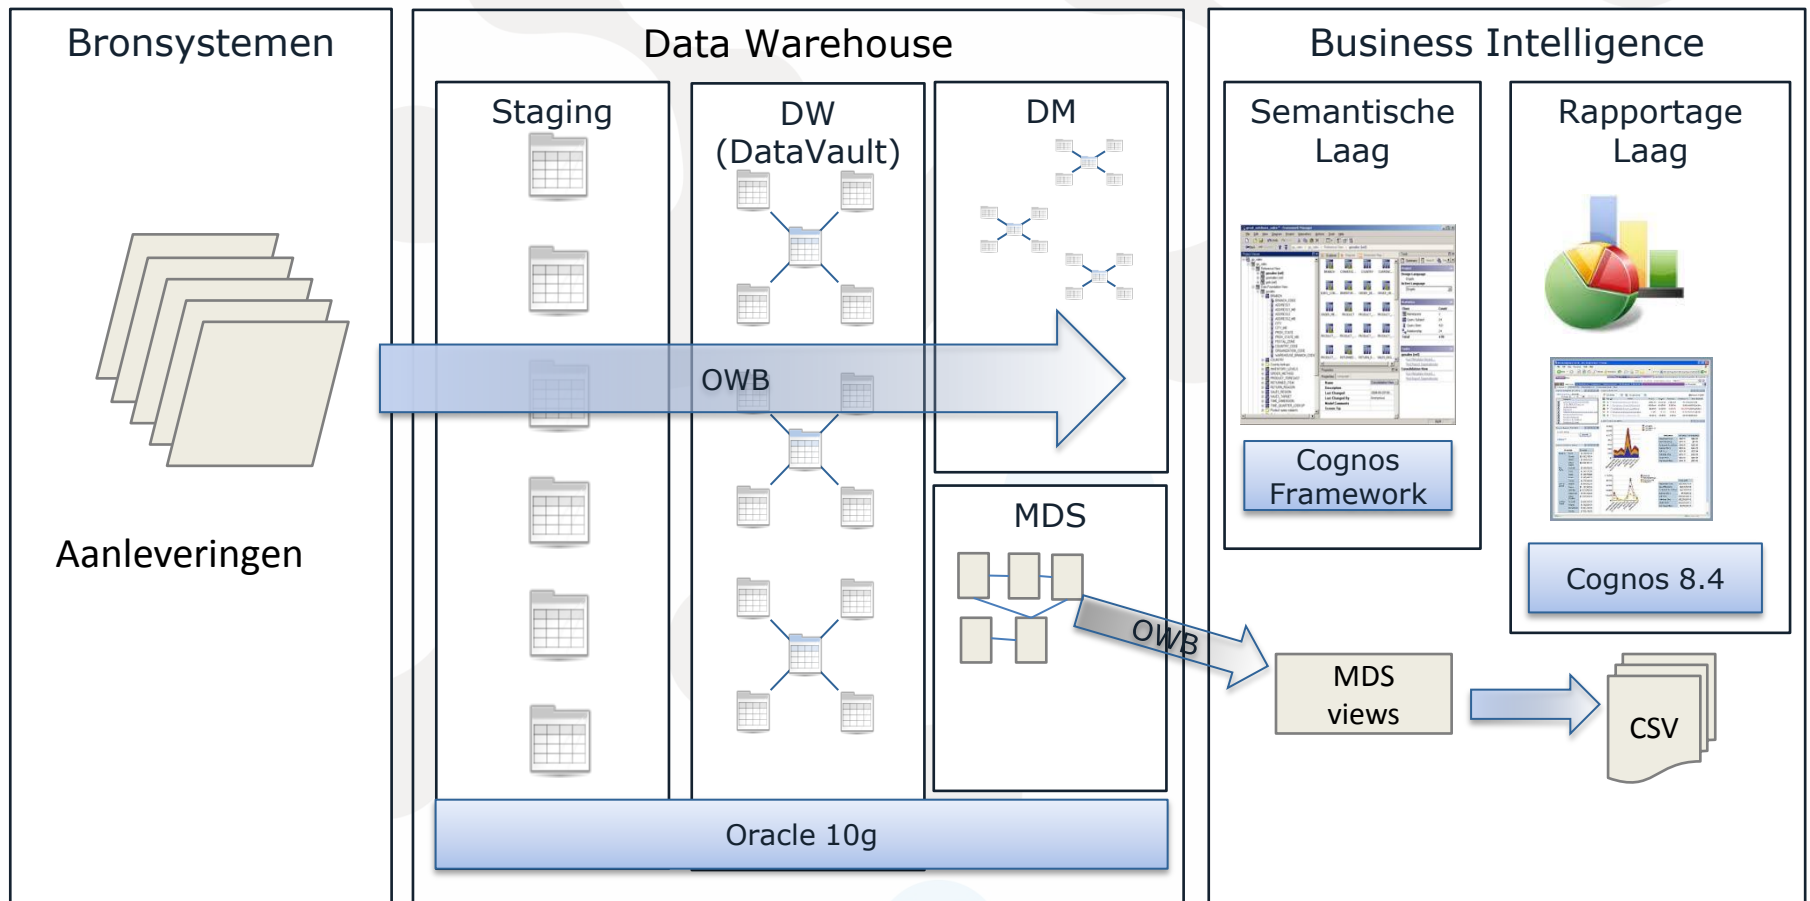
Bronsystemen

Aanleveringen

Data Warehouse

Staging

DW
(DataVault)

DM

OWB

MDS

OWB

Oracle 10g

Business Intelligence

Semantische
Laag

Cognos
Framework

Rapportage
Laag

Cognos 8.4

MDS
views

CSV